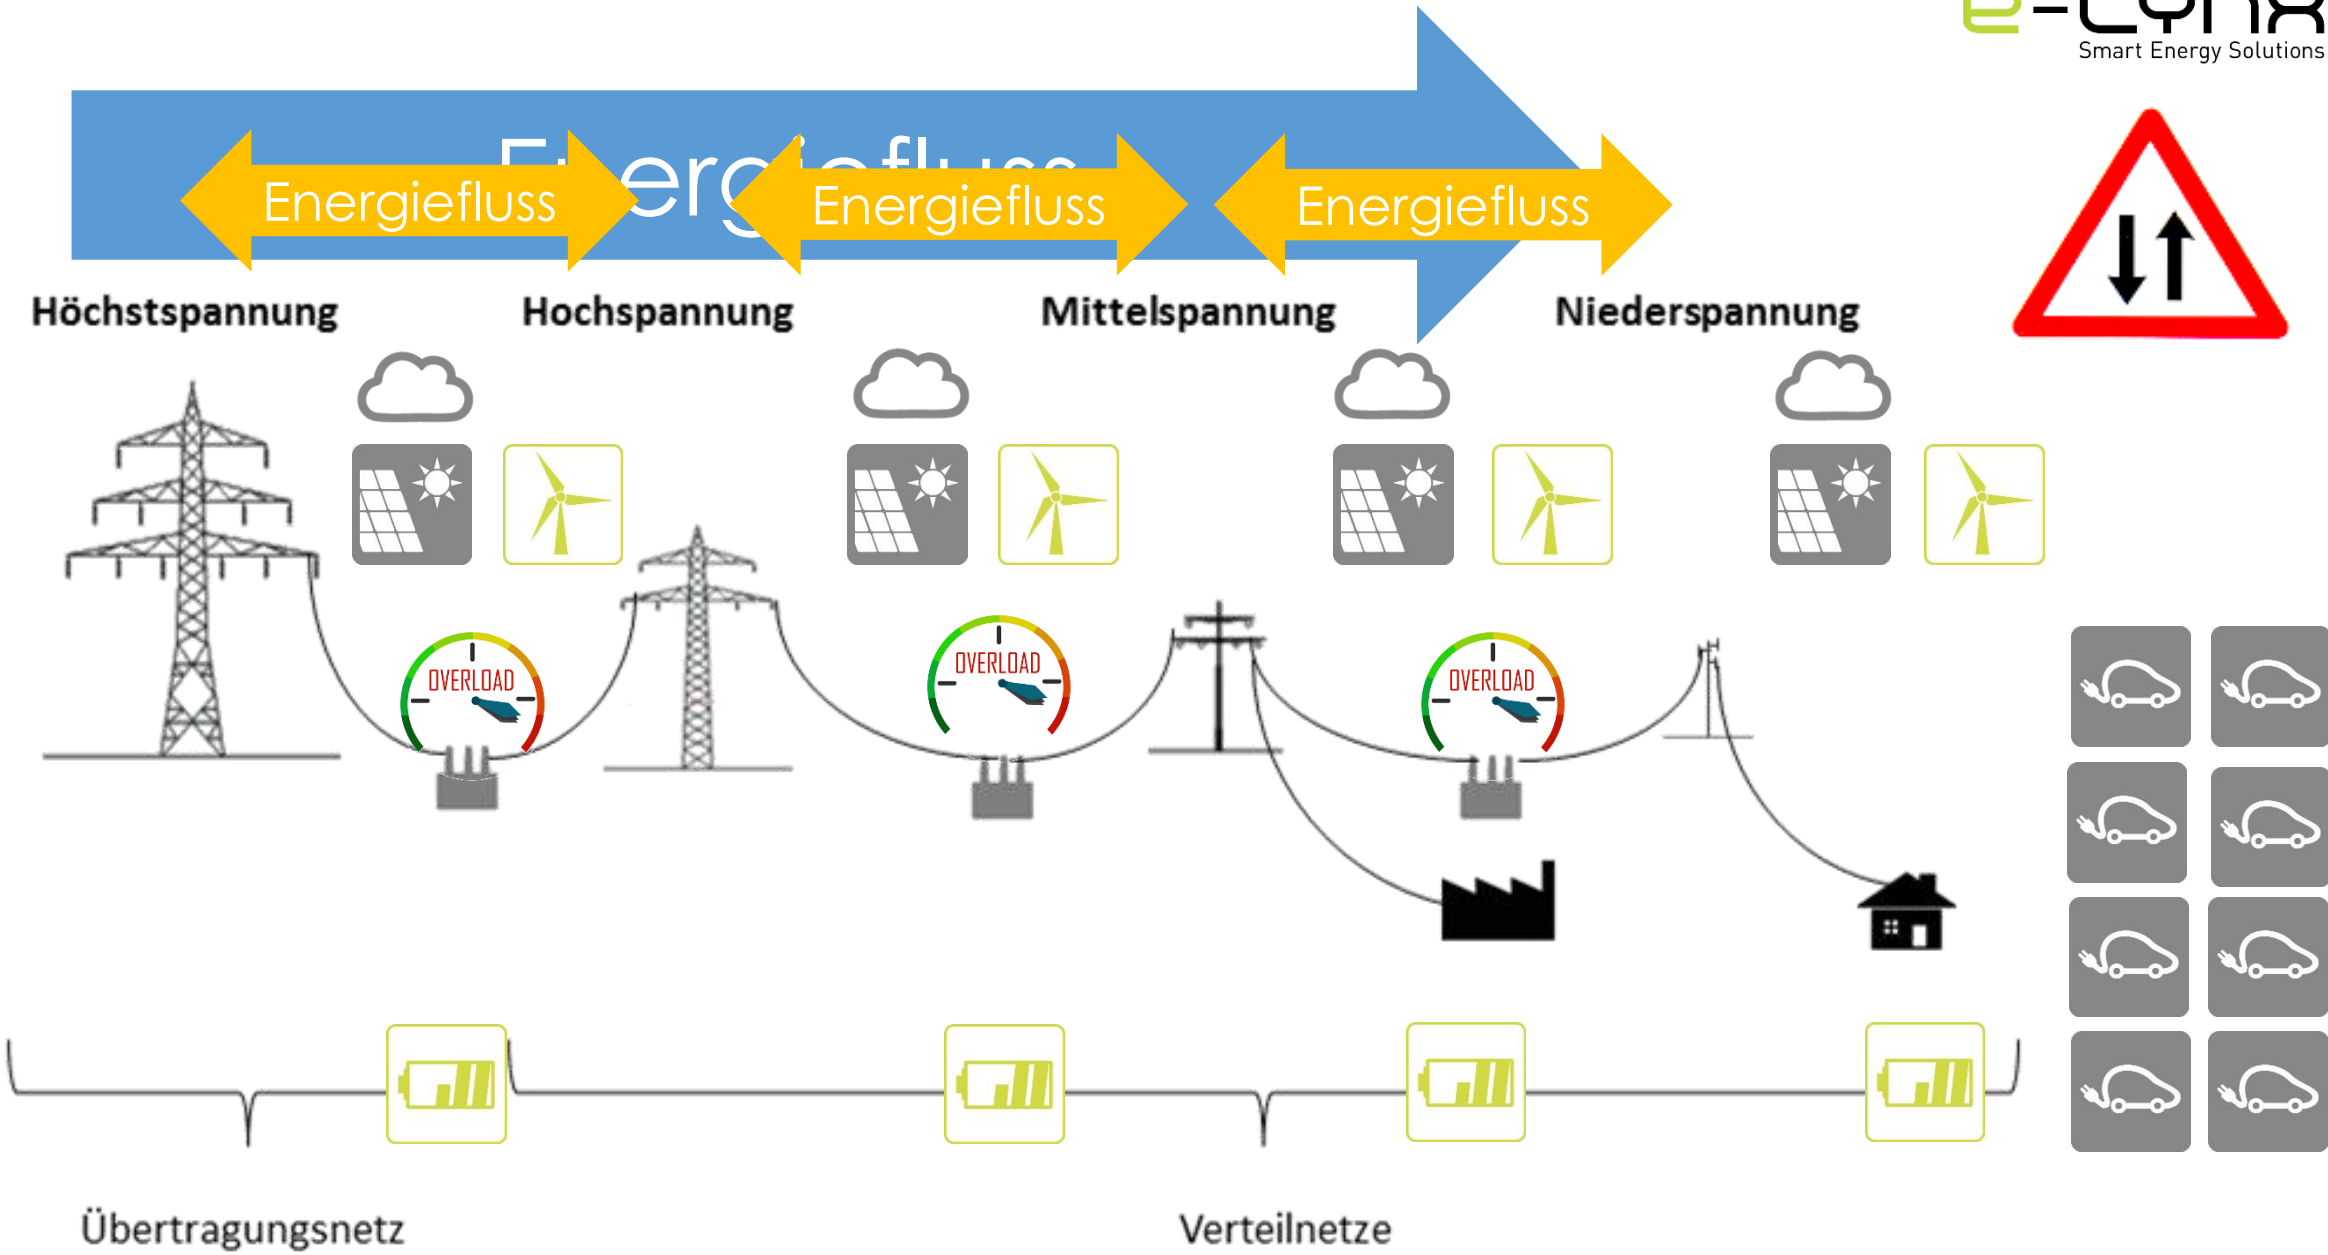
e-Lynx
Smart Energy Solutions

Energiefluss

Energiefluss Energiefluss Energiefluss

Höchstspannung Hochspannung Mittelspannung Niederspannung

OVERLOAD OVERLOAD OVERLOAD

Übertragungsnetz Verteilnetze